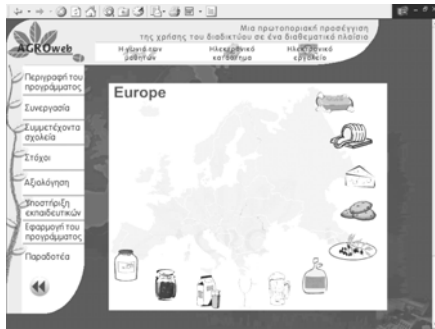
AGROweb

Μια πρωτοποριακή προσέγγιση της χρήσης του διαδικτύου σε εκπαιδευτικά πλαίσια

Η γωνιά των μαθητών

Ηλεκτρονικό καθηγητικό

Ηλεκτρονικά εργαλεία

Περιγραφή του προγράμματος

Συνεργασία

Συμμετέχοντα σχολεία

Στόχοι

Αξιολόγηση

Υποστήριξη εκπαιδευτικών

Εφαρμογή του προγράμματος

Παραδοτέα

Europe